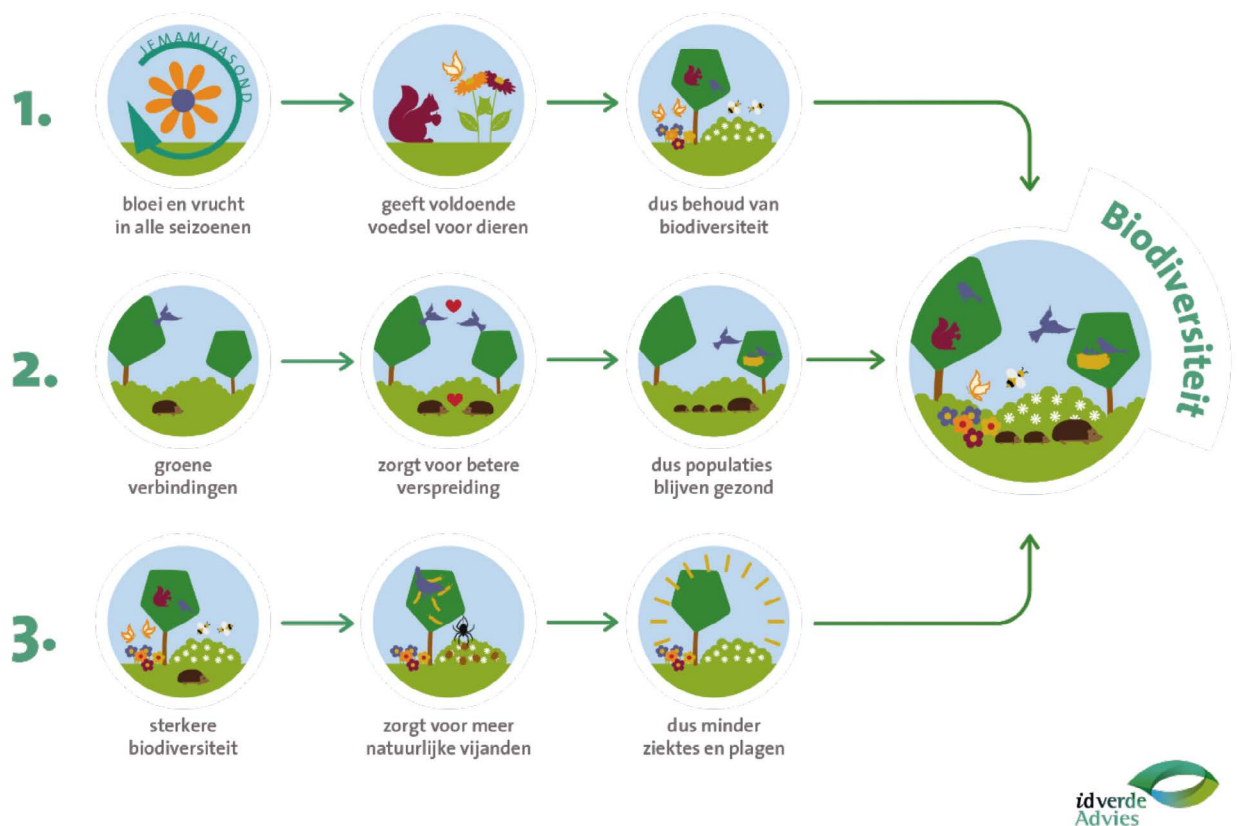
1.

JFMAMJJASOND

bloei en vrucht in alle seizoenen

geeft voldoende voedsel voor dieren

dus behoud van biodiversiteit

Biodiversiteit

2.

groene verbindingen

zorgt voor betere verspreiding

dus populaties blijven gezond

3.

sterkere biodiversiteit

zorgt voor meer natuurlijke vijanden

dus minder ziektes en plagen

idverde Advies